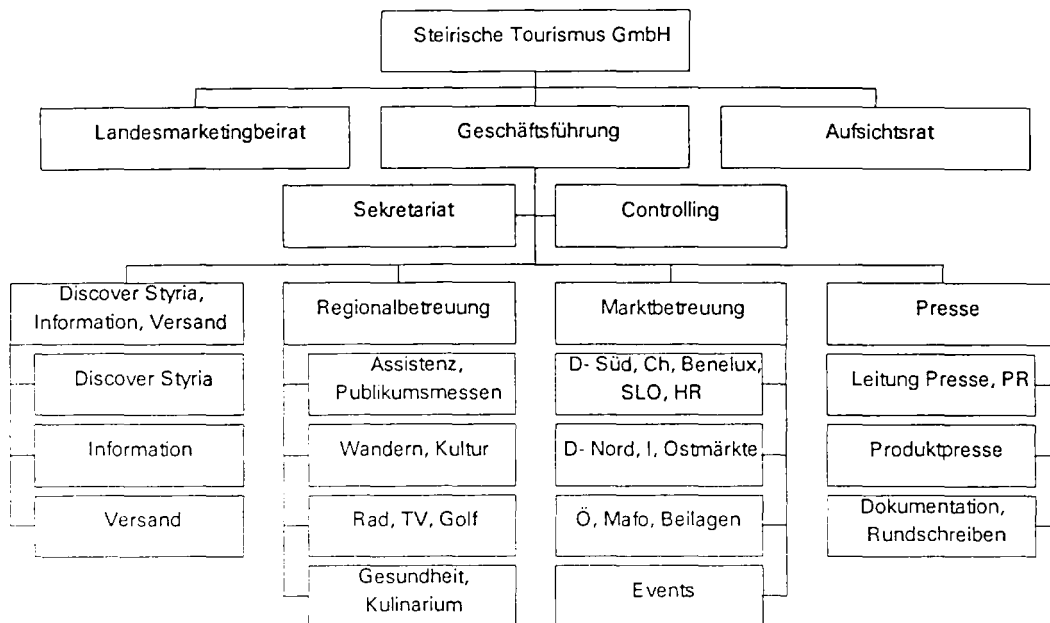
Steirische Tourismus GmbH

Landesmarketingbeirat

Geschäftsführung

Aufsichtsrat

Sekretariat

Controlling

Discover Styria, Information, Versand

Discover Styria

Information

Versand

Regionalbetreuung

Assistenz, Publikumsmessen

Wandern, Kultur

Rad, TV, Golf

Gesundheit, Kulinarium

Marktbetreuung

D- Süd, Ch, Benelux, SLO, HR

D- Nord, I, Ostmärkte

Ö, Mafo, Beilagen

Events

Presse

Leitung Presse, PR

Produktpresse

Dokumentation, Rundschreiben